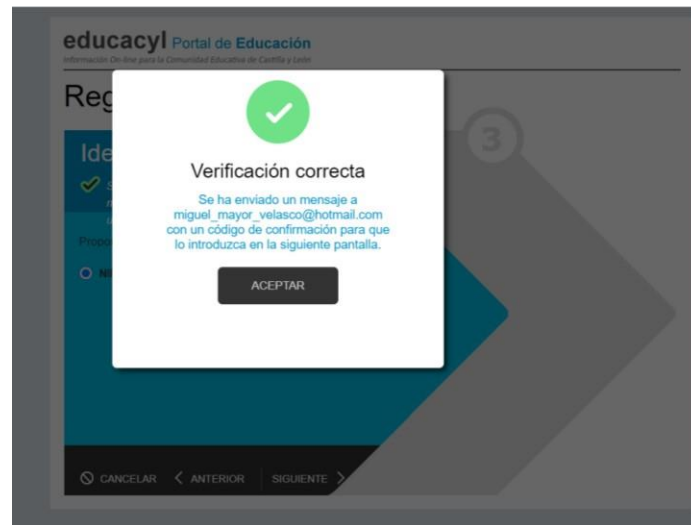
educacyl Portal de Educación
Información On-line para la Comunidad Educativa de Castilla y León

Reg

3

Ide

Propo

Verificación correcta

Se ha enviado un mensaje a miguel_mayor_velasco@hotmail.com con un código de confirmación para que lo introduzca en la siguiente pantalla.

ACEPTAR

CANCELAR
ANTERIOR
SIGUIENTE